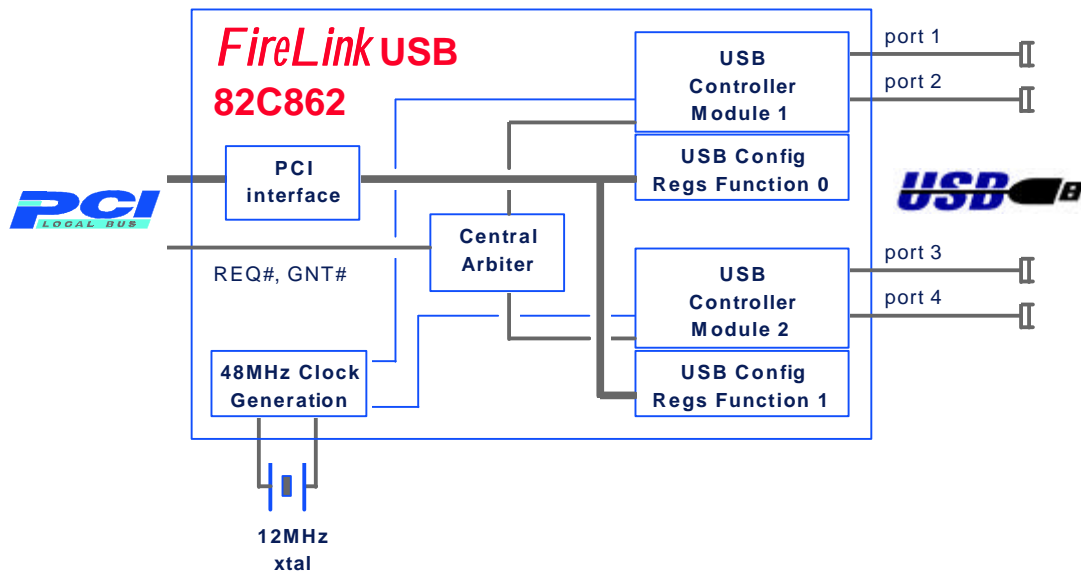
FireLink USB
82C862

PCI
LOCAL BUS

PCI interface

REQ#, GNT#

Central Arbiter

48MHz Clock Generation

12MHz xtal

USB Controller Module 1

USB Config Regs Function 0

USB Controller Module 2

USB Config Regs Function 1

port 1
port 2
port 3
port 4

USB